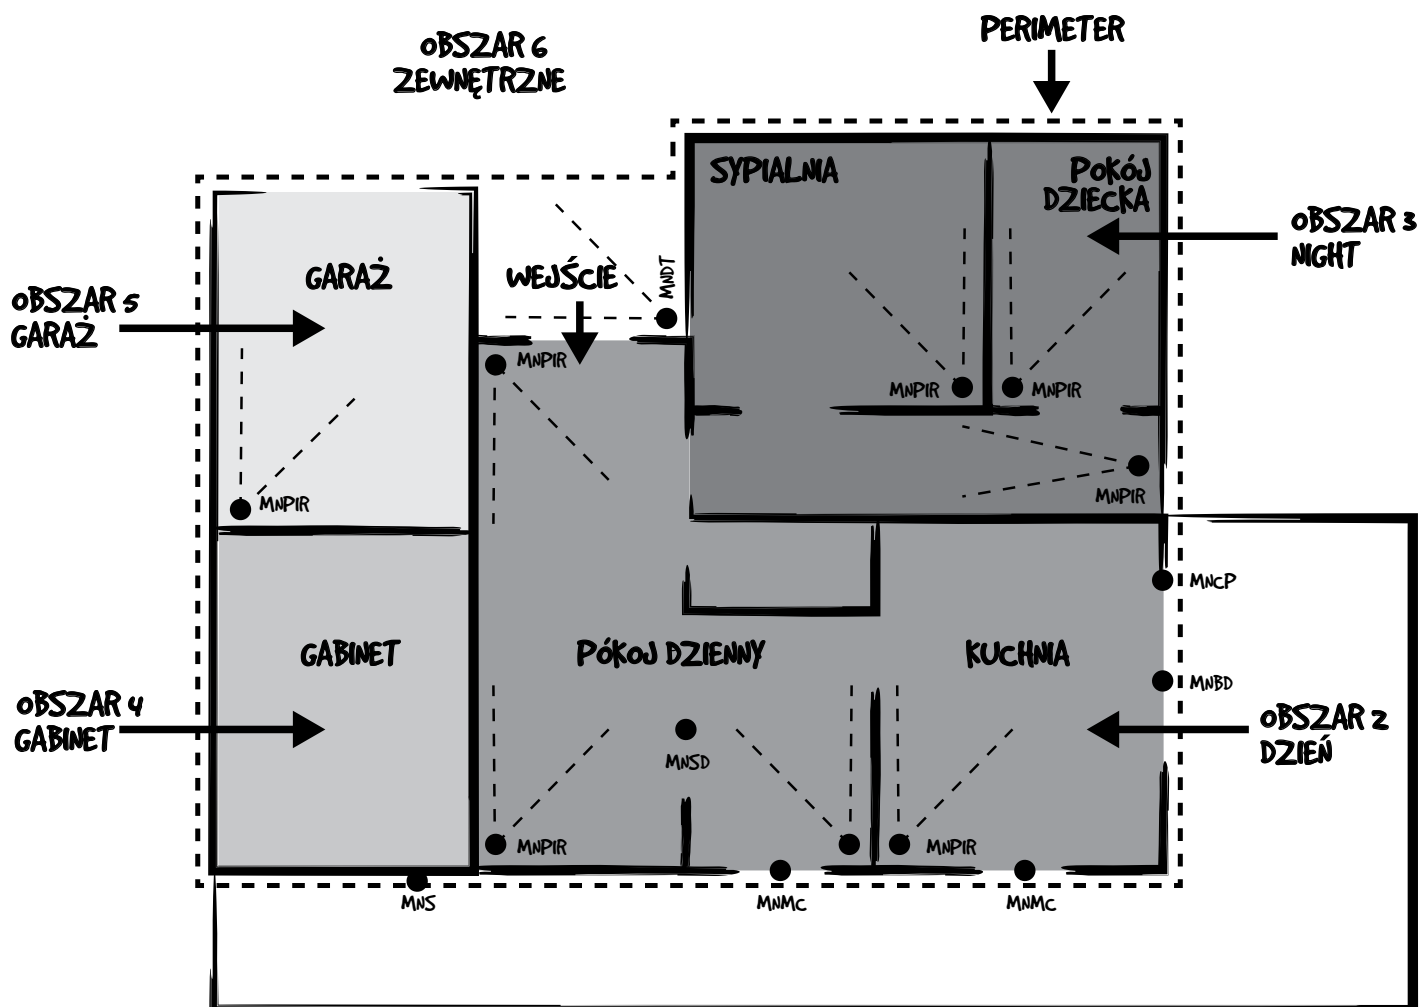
OBSZAR 6
ZEWNĘTRZNE

PERIMETER

SYPIALNIA

POKÓJ DZIECKA

OBSZAR 3
NIGHT

GARAŻ

WEJŚCIE

MNDT

OBSZAR 5
GARAŻ

MNPIR

MNPIR

MNPIR

MNPIR

MNPIR

MNCP

GABINET

PÓKOJ DZIENNY

KUCHNIA

MNBD

OBSZAR 4
GABINET

MNSD

OBSZAR 2
DZIEŃ

MNPIR

MNPIR

MNS

MNMC

MNMC